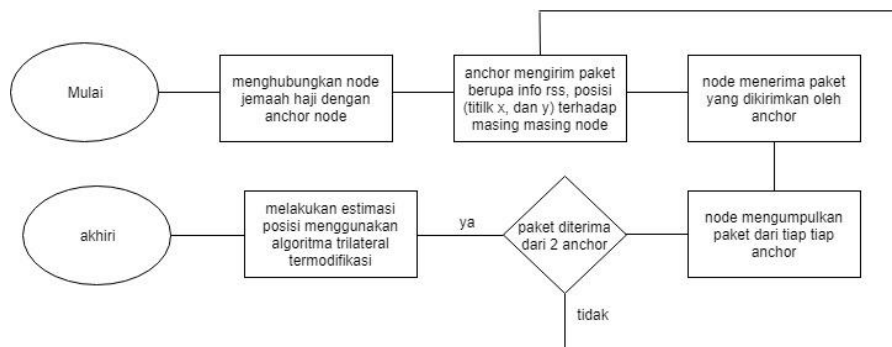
Mulai

menghubungkan node jemaah haji dengan anchor node

anchor mengirim paket berupa info rss, posisi (titilk x, dan y) terhadap masing masing node

node menerima paket yang dikirimkan oleh anchor

node mengumpulkan paket dari tiap tiap anchor

paket diterima dari 2 anchor

ya

tidak

melakukan estimasi posisi menggunakan algoritma trilateral termodifikasi

akhiri